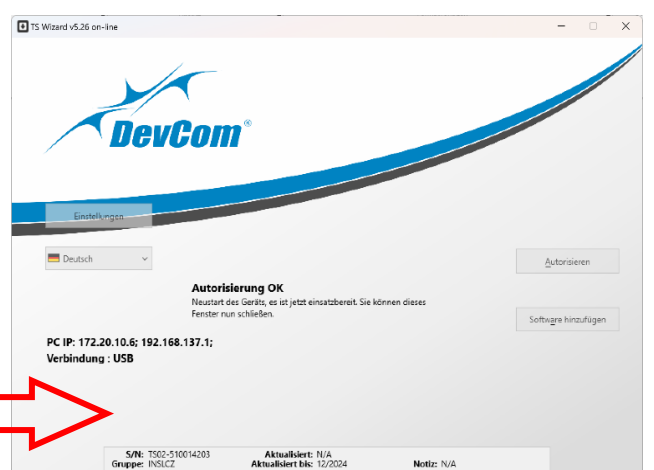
TS Wizard v5.26 on-line

DevCom®

Einstellungen

Deutsch

Autorisieren

Autorisierung OK
Neustart des Geräts, es ist jetzt einsatzbereit. Sie können dieses Fenster nun schließen.

Software hinzufügen

PC IP: 172.20.10.6; 192.168.137.1;
Verbindung : USB

S/N: TS02-510014203
Gruppe: INSLCZ
Aktualisiert: N/A
Aktualisiert bis: 12/2024
Notiz: N/A